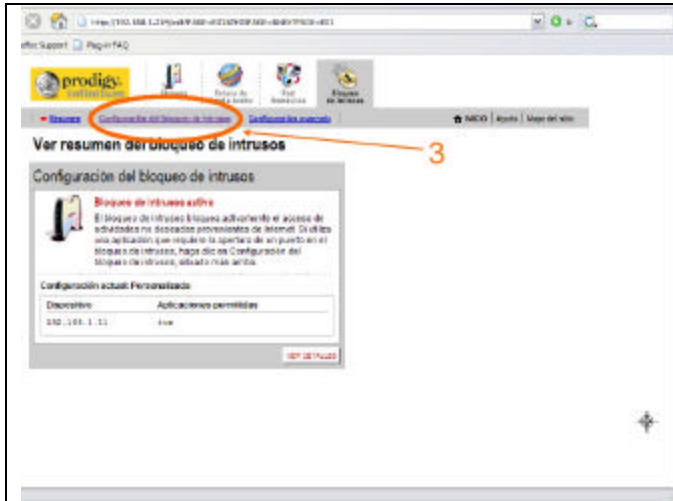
http://192.168.1.254/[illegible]

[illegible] Support Plug-in FAQ

prodigy infinitum

Módem

Estado de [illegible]

Red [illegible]

Bloqueo de intrusos

Resumen | Configuración del bloqueo de intrusos | Configuración avanzada

INICIO | Ayuda | Mapa del sitio

Ver resumen del bloqueo de intrusos

3

Configuración del bloqueo de intrusos

Bloqueo de intrusos activo

El bloqueo de intrusos bloquea activamente el acceso de actividades no deseadas provenientes de Internet. Si utiliza una aplicación que requiere la apertura de un puerto en el bloqueo de intrusos, haga clic en Configuración del bloqueo de intrusos, situado más arriba.

Configuración actual: Personalizada

| Dispositivo | Aplicaciones permitidas |
|---|---|
| 192.168.1.11 | live |

VER DETALLES